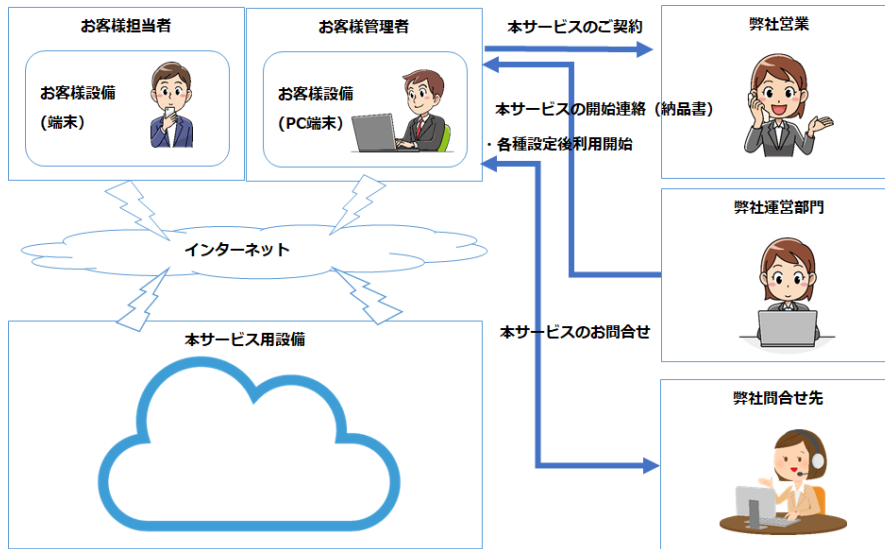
お客様担当者

お客様設備（端末）

お客様管理者

お客様設備（PC端末）

本サービスのご契約

弊社営業

本サービスの開始連絡（納品書）

・各種設定後利用開始

弊社運営部門

インターネット

本サービス用設備

本サービスのお問合せ

弊社問合せ先